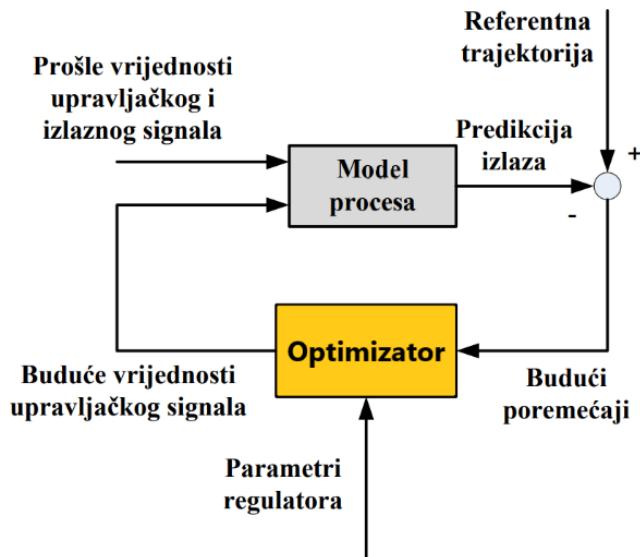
Referentna trajektorija

Prošle vrijednosti upravljačkog i izlaznog signala

Predikcija izlaza

+

Model procesa

-

Optimizator

Buduće vrijednosti upravljačkog signala

Budući poremećaji

Parametri regulatora